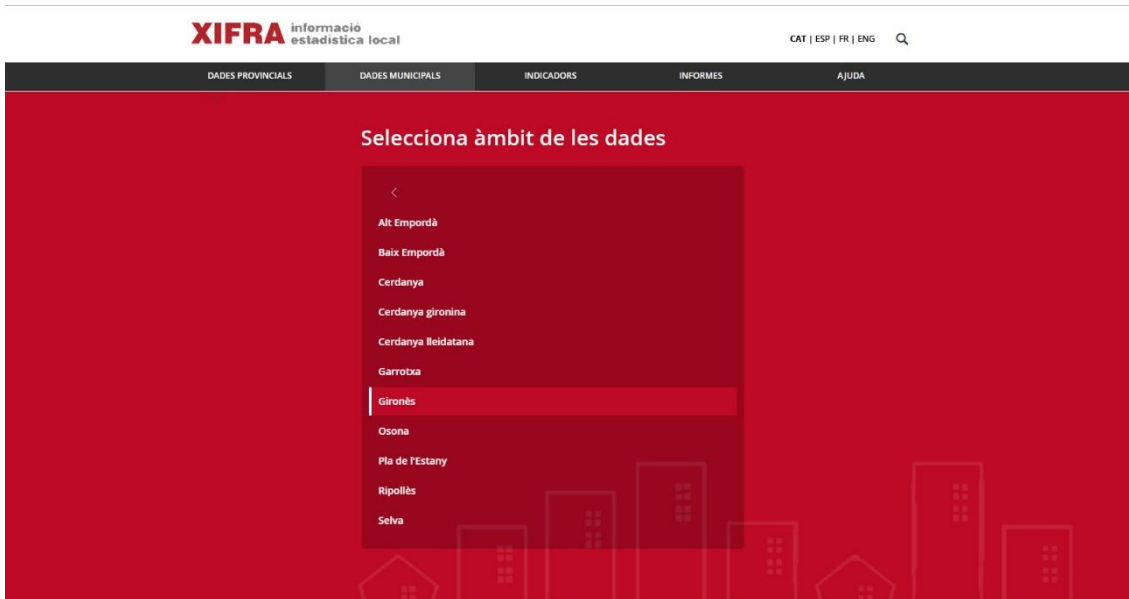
XIFRA informació estadística local

CAT | ESP | FR | ENG

DADES PROVINCIALS
DADES MUNICIPALS
INDICADORS
INFORMES
AJUDA

Selecciona àmbit de les dades

<

Alt Empordà
Baix Empordà
Cerdanya
Cerdanya gironina
Cerdanya lleidatana
Garrotxa
Gironès
Osona
Pla de l'Estany
Ripollès
Selva